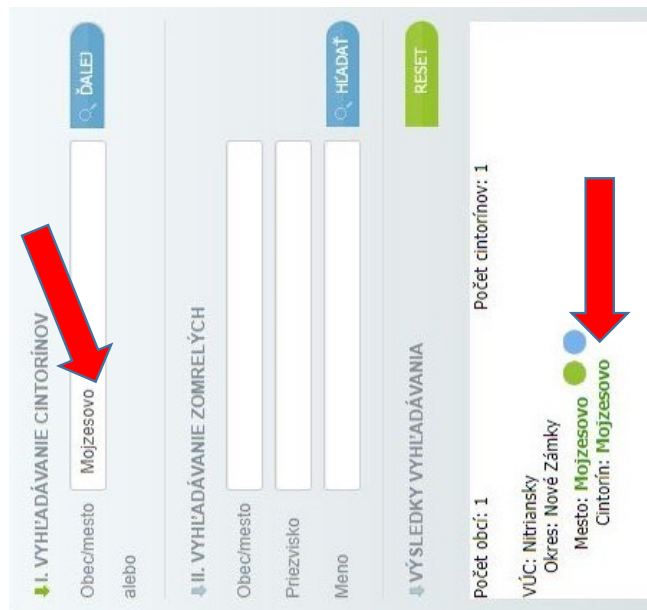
I. VYHĽADÁVANIE CINTORÍNOV

Obec/mesto Mojzesovo

ĎALEJ

alebo

II. VYHĽADÁVANIE ZOMRELÝCH

Obec/mesto

Priezvisko

Meno

HĽADAŤ

VÝSLEDKY VYHĽADÁVANIA

RESET

Počet obcí: 1

Počet cintorínov: 1

VÚC: Nitriansky
Okres: Nové Zámky
Mesto: Mojzesovo
Cintorín: Mojzesovo